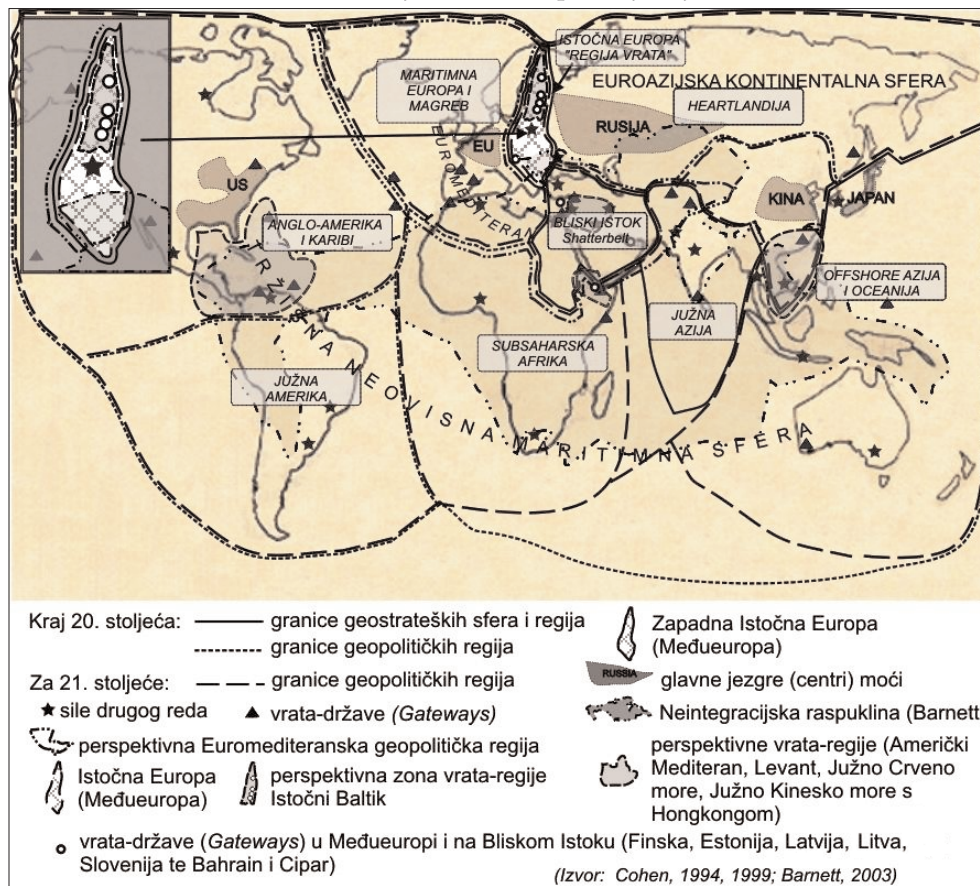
ISTOČNA EUROPA "REGIJA VRATA"

MARITIMNA EUROPA I MAGREB

EUROAZIJSKA KONTINENTALNA SFERA

HEARTLANDIJA

RUSIJA

EU

EUROMEDITERAN

US

ANGLO-AMERIKA I KARIBI

BLISKI ISTOK Shatterbelt

KINA

JAPAN

OFFSHORE AZIJA I OCEANIJA

JUŽNA AZIJA

SUBSAHARSKA AFRIKA

JUŽNA AMERIKA

OVISNA MARITIMNA SFERA

Kraj 20. stoljeća: granice geostrateških sfera i regija
granice geopolitičkih regija

Za 21. stoljeće: granice geopolitičkih regija

★ sile drugog reda ▲ vrata-države (*Gateways*)

perspektivna Euromediteranska geopolitička regija

Istočna Europa (Međueuropa)

perspektivna zona vrata-regije Istočni Baltik

Zapadna Istočna Europa (Međueuropa)

RUSSIA glavne jezgre (centri) moći

Neintegracijska raspuklina (Barnett

perspektivne vrata-regije (Američki Mediteran, Levant, Južno Crveno more, Južno Kinesko more s Hongkongom)

vrata-države (*Gateways*) u Međueuropi i na Bliskom Istoku (Finska, Estonija, Latvija, Litva, Slovenija te Bahrain i Cipar)

(Izvor: Cohen, 1994, 1999; Barnett, 2003)